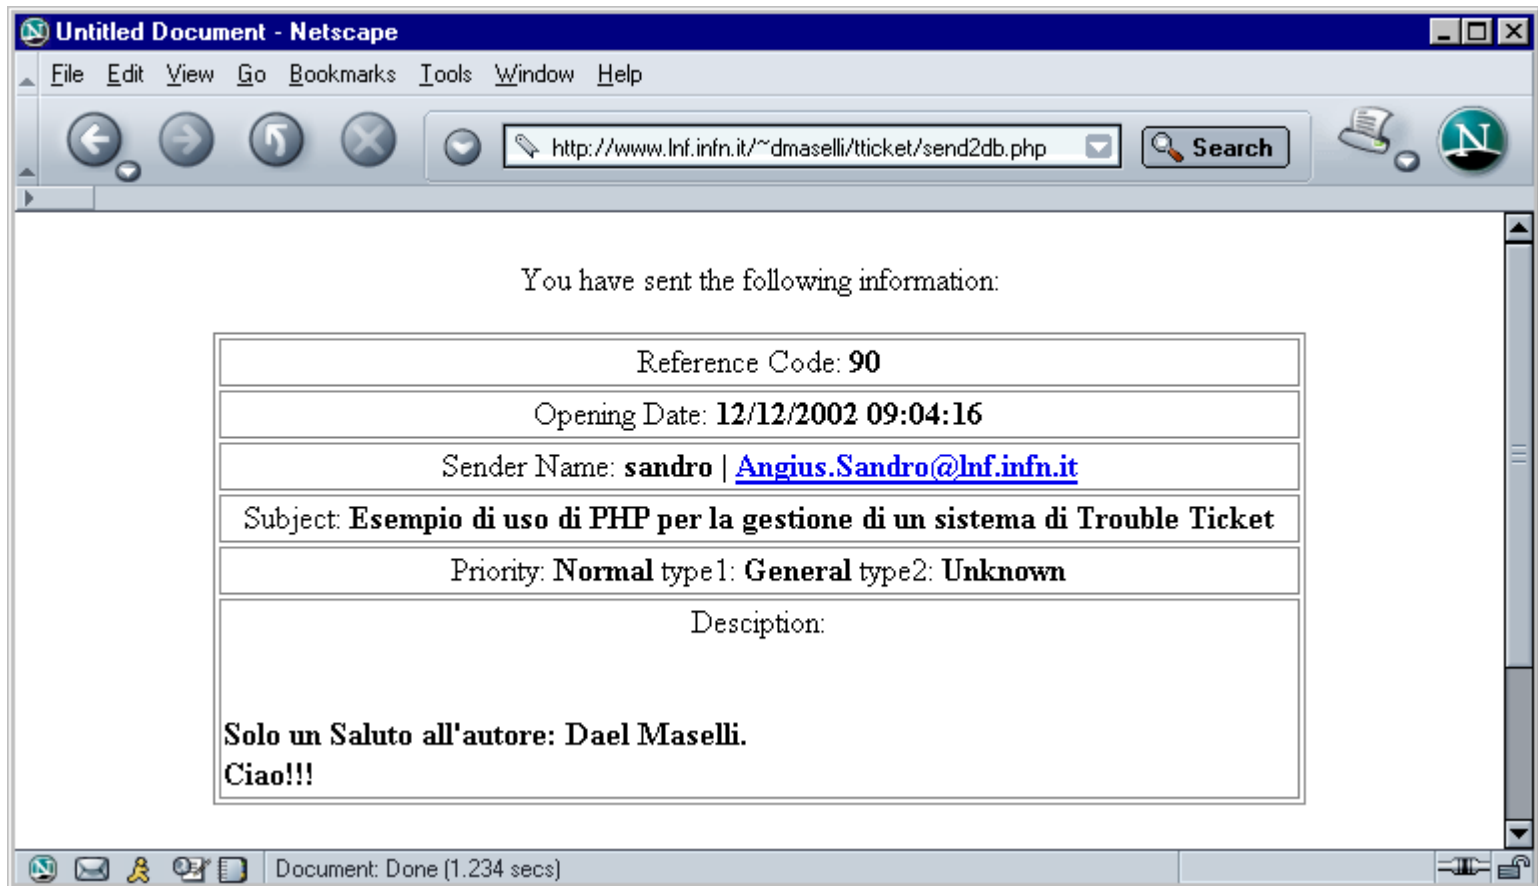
Untitled Document - Netscape

File Edit View Go Bookmarks Tools Window Help

http://www.lnf.infn.it/~dmaselli/tticket/send2db.php

Search

You have sent the following information:

| Reference Code: **90** |
|---|
| Opening Date: **12/12/2002 09:04:16** |
| Sender Name: **sandro** \| Angius.Sandro@lnf.infn.it |
| Subject: **Esempio di uso di PHP per la gestione di un sistema di Trouble Ticket** |
| Priority: **Normal** type1: **General** type2: **Unknown** |
| Desciption: **Solo un Saluto all'autore: Dael Maselli. Ciao!!!** |

Document: Done (1.234 secs)